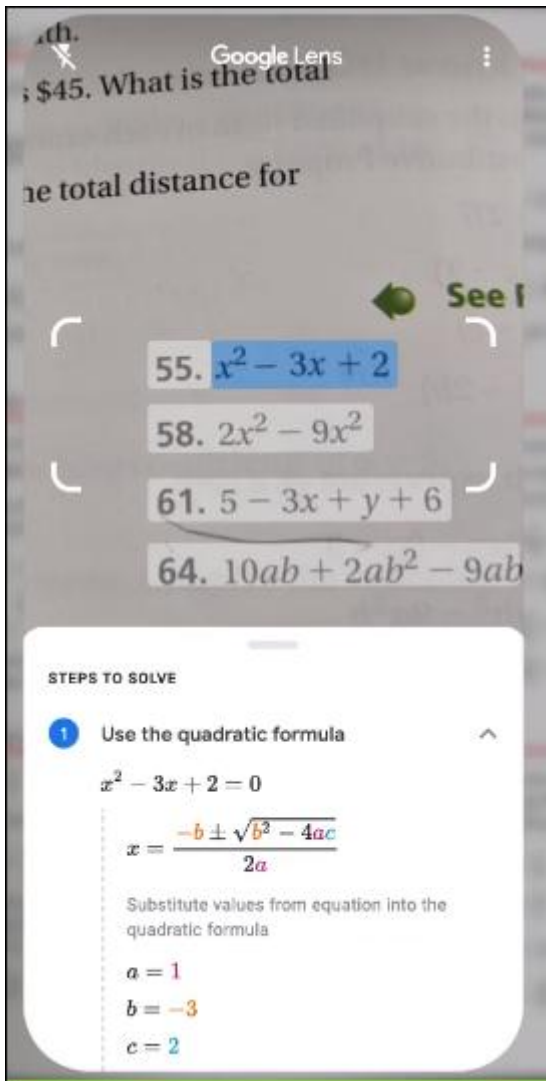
Google Lens

ıth.
; $45. What is the total

ne total distance for

See

55. $x^2 - 3x + 2$

58. $2x^2 - 9x^2$

61. $5 - 3x + y + 6$

64. $10ab + 2ab^2 - 9ab$

STEPS TO SOLVE

1 Use the quadratic formula

$x^2 - 3x + 2 = 0$

$x = \frac{-b \pm \sqrt{b^2 - 4ac}}{2a}$

Substitute values from equation into the quadratic formula

$a = 1$

$b = -3$

$c = 2$